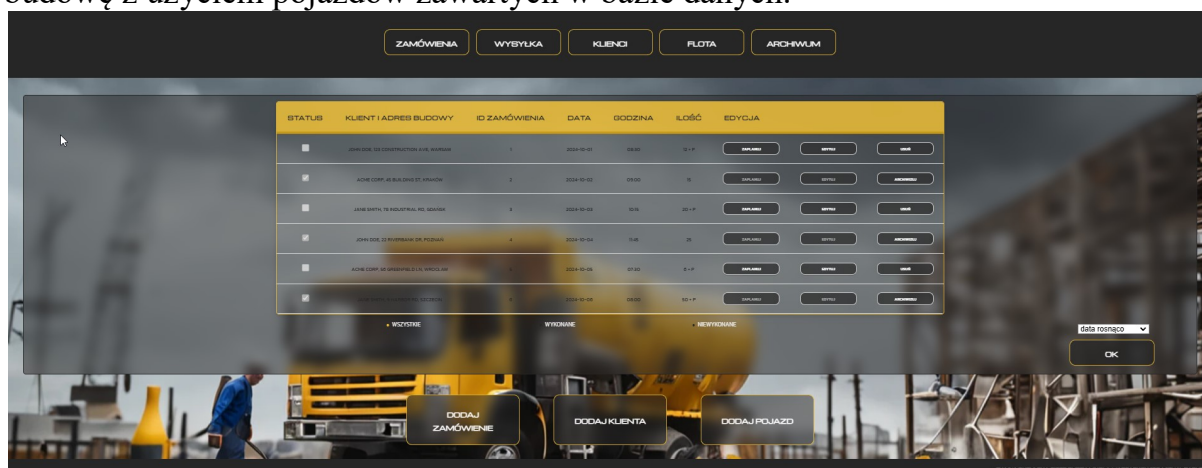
budową z użyciem pojazdów zawartych w bazie danych.

ZAMÓWIENIA WYSYŁKA KLIENCI FLOTA ARCHIWUM

| STATUS | KLIENT I ADRES BUDOWY | ID ZAMÓWIENIA | DATA | GODZINA | ILOŚĆ | EDYCJA | | |
|---|---|---|---|---|---|---|---|---|
| | JOHN DOE, 123 CONSTRUCTION AVE, WARSAW | 1 | 2024-10-01 | 08:00 | 12 + P | ZAPLANUJ | EDYTUJ | USUŃ |
| | ACME CORP, 45 BUILDING ST, KRAKÓW | 2 | 2024-10-02 | 09:00 | 15 | ZAPLANUJ | EDYTUJ | ARCHIWIZUJ |
| | JANE SMITH, 78 INDUSTRIAL RD, GDAŃSK | 3 | 2024-10-03 | 10:15 | 20 + P | ZAPLANUJ | EDYTUJ | USUŃ |
| | JOHN DOE, 22 RIVERBANK DR, POZNAŃ | 4 | 2024-10-04 | 11:45 | 25 | ZAPLANUJ | EDYTUJ | ARCHIWIZUJ |
| | ACME CORP, 56 GREENFIELD LN, WROCŁAW | 5 | 2024-10-05 | 07:30 | 8 + P | ZAPLANUJ | EDYTUJ | USUŃ |
| | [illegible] | 6 | 2024-10-06 | 09:00 | 50 + P | ZAPLANUJ | EDYTUJ | ARCHIWIZUJ |

WSZYSTKIE WYKONANE NIEWYKONANE

data rosnąco

OK

DODAJ ZAMÓWIENIE DODAJ KLIENTA DODAJ POJAZD